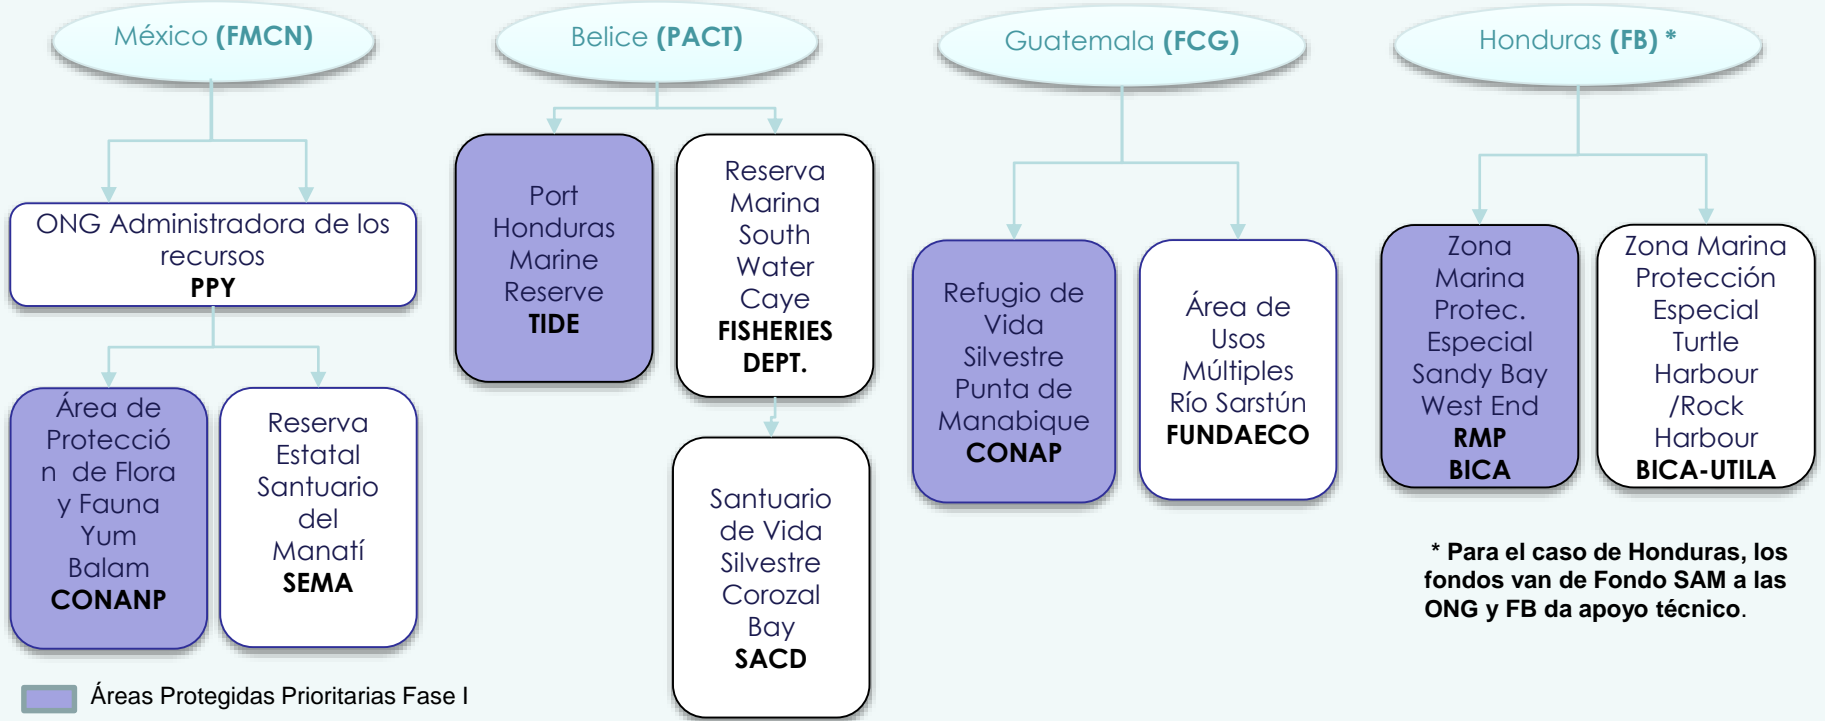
México (FMCN)

ONG Administradora de los recursos
PPY

Área de Protección de Flora y Fauna Yum Balam
CONANP

Reserva Estatal Santuario del Manatí
SEMA

Belice (PACT)

Port Honduras Marine Reserve
TIDE

Reserva Marina South Water Caye
FISHERIES DEPT.

Santuario de Vida Silvestre Corozal Bay
SACD

Guatemala (FCG)

Refugio de Vida Silvestre Punta de Manabique
CONAP

Área de Usos Múltiples Río Sarstún
FUNDAECO

Honduras (FB) *

Zona Marina Protec. Especial Sandy Bay West End
RMP
BICA

Zona Marina Protección Especial Turtle Harbour /Rock Harbour
BICA-UTILA

* Para el caso de Honduras, los fondos van de Fondo SAM a las ONG y FB da apoyo técnico.

Áreas Protegidas Prioritarias Fase I